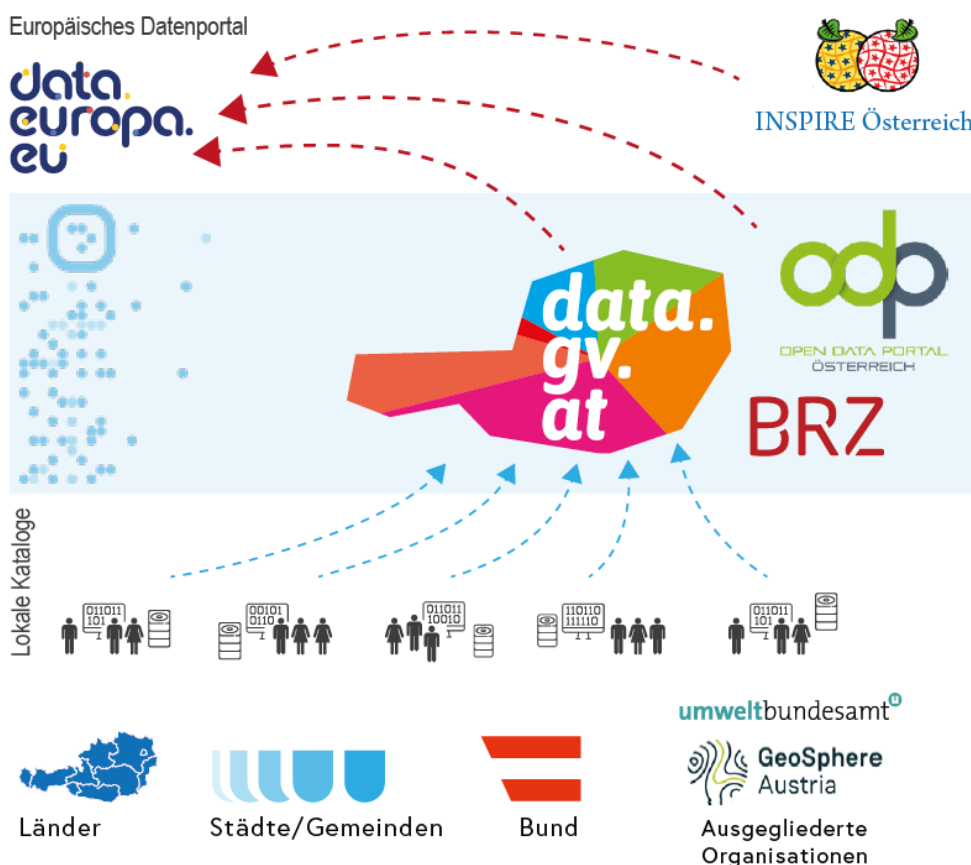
Europäisches Datenportal

data.
europa.
eu

INSPIRE Österreich

data.
gv.
at

odp
OPEN DATA PORTAL
ÖSTERREICH

BRZ

Lokale Kataloge

011011
101

00101
0110

011011
10010

110110
111110

011011
101

umweltbundesamt

GeoSphere
Austria

Länder

Städte/Gemeinden

Bund

Ausgegliederte
Organisationen